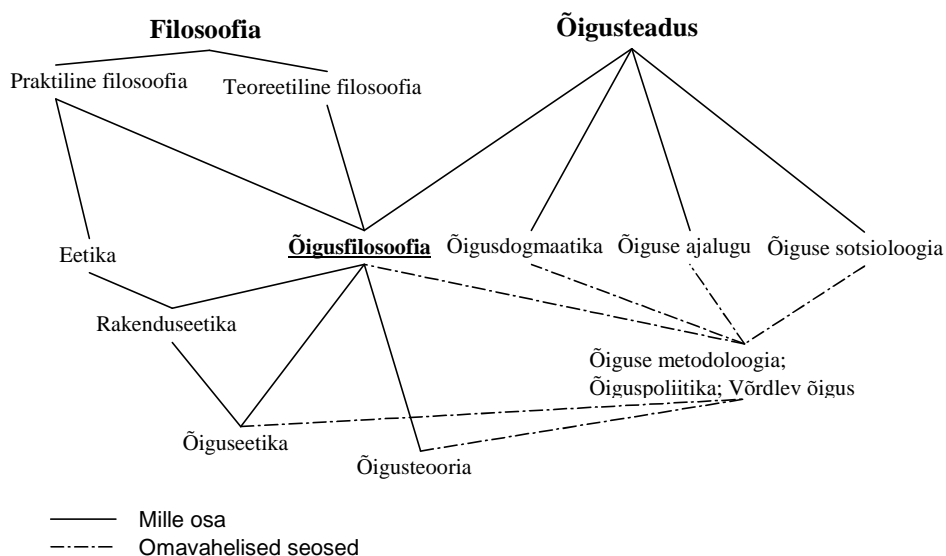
Filosoofia

Õigusteadus

Praktiline filosoofia

Teoreetiline filosoofia

Eetika

Õigusfilosoofia

Õigusdogmaatika

Õiguse ajalugu

Õiguse sotsioloogia

Rakenduseetika

Õiguse metodoloogia; Õiguspoliitika; Võrdlev õigus

Õiguseetika

Õigusteooria

Mille osa

Omavahelised seosed